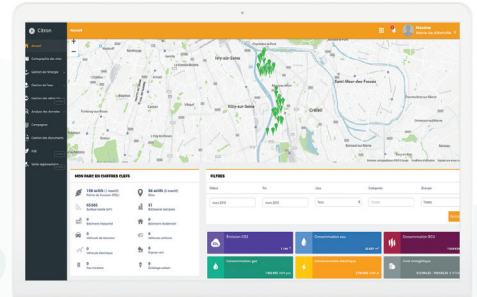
Citron

Accueil

Accueil
Cartographie des sites
Gestion de l'énergie
Gestion de l'eau
Gestion des véhicules
Analyse des données
Campagnes
Gestion des documents
Aide
Votre espace

Ivry-sur-Seine
Saint-Maur-des-Fossés
Vitry-sur-Seine
Créteil

Maxime
Mairie de Citronville

MON PARC EN CHIFFRES CLÉS

150 actifs
50 actifs
10 000
21
0
0
0
0
0
0
0
0

FILTRES

Début
Fin
Lieu
Catégorie
Domaine

mars 2019
mars 2019
Tous
Toutes

Émission CO2
Consommation eau
Consommation ECS
Consommation gaz
Consommation électrique
Coût énergétique